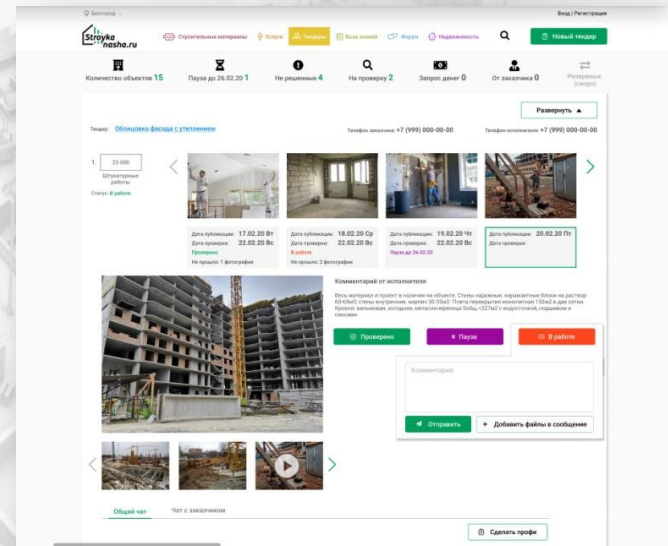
Белгород

Вход | Регистрация

Stroyka nasha.ru

Строительные материалы Услуги Тендеры База знаний Форум Недвижимость

Новый тендер

Количество объектов 15 Пауза до 26.02.20 1 Не решенные 4 На проверку 2 Запрос денег 0 От заказчика 0 Резервные (скоро)

Развернуть

Тендер: Облицовка фасада с утеплением

Телефон заказчика: +7 (999) 000-00-00

Телефон исполнителя: +7 (999) 000-00-00

1. 25 000

Штукатурные работы

Статус: В работе

Дата публикации: 17.02.20 Вт
Дата проверки: 22.02.20 Вс
Проверено
Не прошло: 1 фотография

Дата публикации: 18.02.20 Ср
Дата проверки: 22.02.20 Вс
В работе
Не прошло: 2 фотографии

Дата публикации: 19.02.20 Чт
Дата проверки: 22.02.20 Вс
Пауза до 26.02.20

Дата публикации: 20.02.20 Пт
Дата проверки:

Комментарий от исполнителя

Весь материал и проект в наличии на объекте. Стены наружные: керамзитные блоки на раствор 63-65м3; стены внутренние: кирпич 30-35м3. Плита перекрытия монолитная 150м2 в две сетки. Кровля: вальмовая, холодная, металлочерепица 50бщ, =227м2 с водосточкой, подшивом и свесами.

Проверено Пауза В работе

Комментарий

Отправить Добавить файлы в сообщение

Общий чат Чат с заказчиком

Сделать профи